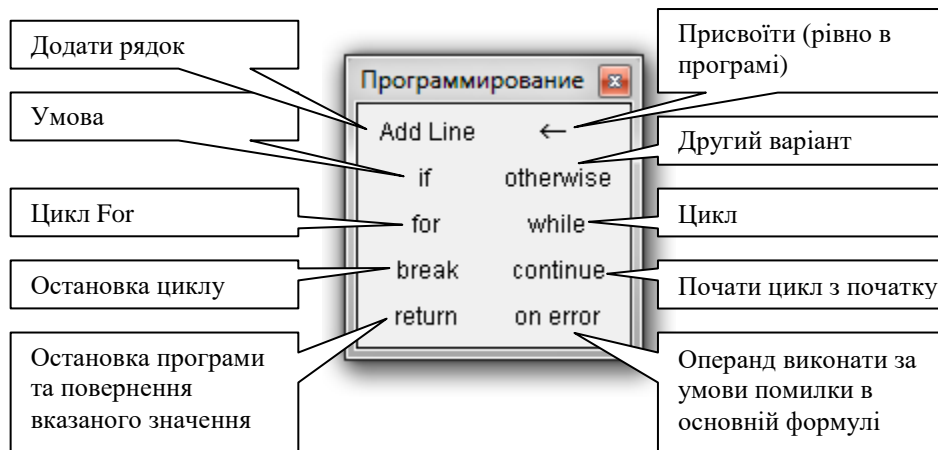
Додати рядок

Умова

Цикл For

Остановка циклу

Остановка програми та повернення вказаного значення

Программирование

Add Line ←

if otherwise

for while

break continue

return on error

Присвоїти (рівно в програмі)

Другий варіант

Цикл

Почати цикл з початку

Операнд виконати за умови помилки в основній формулі